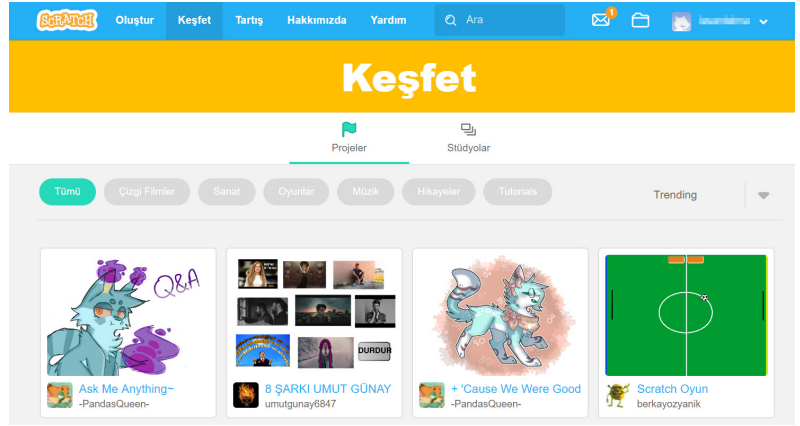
SCRATCH Oluştur Keşfet Tartış Hakkımızda Yardım Ara 1

Keşfet

Projeler Stüdyolar

Tümü Çizgi Filmler Sanat Oyunlar Müzik Hikayeler Tutorials Trending

Q&A

Ask Me Anything~
-PandasQueen-

DURDUR

8 ŞARKI UMUT GÜNAY
umutgunay6847

+ 'Cause We Were Good
-PandasQueen-

Scratch Oyun
berkayozyanik